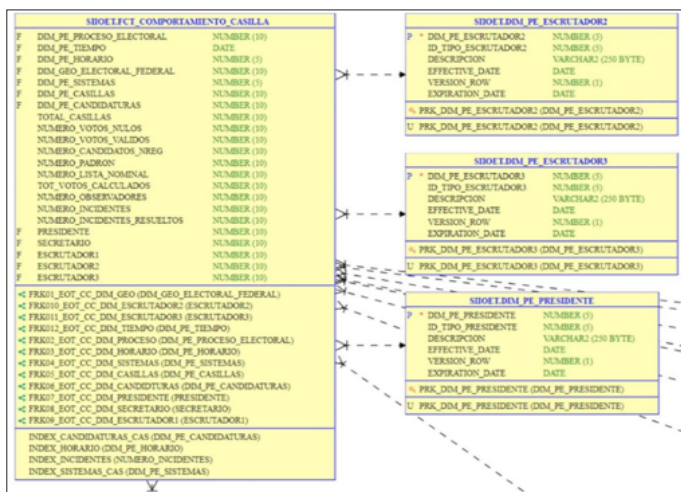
SIIOET.FCT_COMPORTAMIENTO_CASILLA

| | | |
|---|---|---|
| F | DIM_PE_PROCESO_ELECTORAL | NUMBER (10) |
| F | DIM_PE_TIEMPO | DATE |
| F | DIM_PE_HORARIO | NUMBER (5) |
| F | DIM_GEO_ELECTORAL_FEDERAL | NUMBER (10) |
| F | DIM_PE_SISTEMAS | NUMBER (5) |
| F | DIM_PE_CASILLAS | NUMBER (10) |
| F | DIM_PE_CANDIDATURAS | NUMBER (10) |
| | TOTAL_CASILLAS | NUMBER (10) |
| | NUMERO_VOTOS_NULOS | NUMBER (10) |
| | NUMERO_VOTOS_VALIDOS | NUMBER (10) |
| | NUMERO_CANDIDATOS_NREG | NUMBER (10) |
| | NUMERO_PADRON | NUMBER (10) |
| | NUMERO_LISTA_NOMINAL | NUMBER (10) |
| | TOT_VOTOS_CALCULADOS | NUMBER (10) |
| | NUMERO_OBSERVADORES | NUMBER (10) |
| | NUMERO_INCIDENTES | NUMBER (10) |
| | NUMERO_INCIDENTES_RESUELTOS | NUMBER (10) |
| F | PRESIDENTE | NUMBER (10) |
| F | SECRETARIO | NUMBER (10) |
| F | ESCRUTADOR1 | NUMBER (10) |
| F | ESCRUTADOR2 | NUMBER (10) |
| F | ESCRUTADOR3 | NUMBER (10) |

FRK001_EOT_CC_DIM_GEO (DIM_GEO_ELECTORAL_FEDERAL)
FRK010_EOT_CC_DIM_ESCRUTADOR2 (ESCRUTADOR2)
FRK011_EOT_CC_DIM_ESCRUTADOR3 (ESCRUTADOR3)
FRK012_EOT_CC_DIM_TIEMPO (DIM_PE_TIEMPO)
FRK02_EOT_CC_DIM_PROCESO (DIM_PE_PROCESO_ELECTORAL)
FRK03_EOT_CC_DIM_HORARIO (DIM_PE_HORARIO)
FRK04_EOT_CC_DIM_SISTEMAS (DIM_PE_SISTEMAS)
FRK05_EOT_CC_DIM_CASILLAS (DIM_PE_CASILLAS)
FRK06_EOT_CC_DIM_CANDIDTURAS (DIM_PE_CANDIDATURAS)
FRK07_EOT_CC_DIM_PRESIDENTE (PRESIDENTE)
FRK08_EOT_CC_DIM_SECRETARIO (SECRETARIO)
FRK09_EOT_CC_DIM_ESCRUTADOR1 (ESCRUTADOR1)

INDEX_CANDIDATURAS_CAS (DIM_PE_CANDIDATURAS)
INDEX_HORARIO (DIM_PE_HORARIO)
INDEX_INCIDENTES (NUMERO_INCIDENTES)
INDEX_SISTEMAS_CAS (DIM_PE_SISTEMAS)

SIIOET.DIM_PE_ESCRUTADOR2

| | | |
|---|---|---|
| P * | DIM_PE_ESCRUTADOR2 | NUMBER (5) |
| | ID_TIPO_ESCRUTADOR2 | NUMBER (5) |
| | DESCRIPCION | VARCHAR2 (250 BYTE) |
| | EFFECTIVE_DATE | DATE |
| | VERSION_ROW | NUMBER (1) |
| | EXPIRATION_DATE | DATE |

PRK_DIM_PE_ESCRUTADOR2 (DIM_PE_ESCRUTADOR2)
U PRK_DIM_PE_ESCRUTADOR2 (DIM_PE_ESCRUTADOR2)

SIIOET.DIM_PE_ESCRUTADOR3

| | | |
|---|---|---|
| P * | DIM_PE_ESCRUTADOR3 | NUMBER (5) |
| | ID_TIPO_ESCRUTADOR3 | NUMBER (5) |
| | DESCRIPCION | VARCHAR2 (250 BYTE) |
| | EFFECTIVE_DATE | DATE |
| | VERSION_ROW | NUMBER (1) |
| | EXPIRATION_DATE | DATE |

PRK_DIM_PE_ESCRUTADOR3 (DIM_PE_ESCRUTADOR3)
U PRK_DIM_PE_ESCRUTADOR3 (DIM_PE_ESCRUTADOR3)

SIIOET.DIM_PE_PRESIDENTE

| | | |
|---|---|---|
| P * | DIM_PE_PRESIDENTE | NUMBER (5) |
| | ID_TIPO_PRESIDENTE | NUMBER (5) |
| | DESCRIPCION | VARCHAR2 (250 BYTE) |
| | EFFECTIVE_DATE | DATE |
| | VERSION_ROW | NUMBER (1) |
| | EXPIRATION_DATE | DATE |

PRK_DIM_PE_PRESIDENTE (DIM_PE_PRESIDENTE)
U PRK_DIM_PE_PRESIDENTE (DIM_PE_PRESIDENTE)